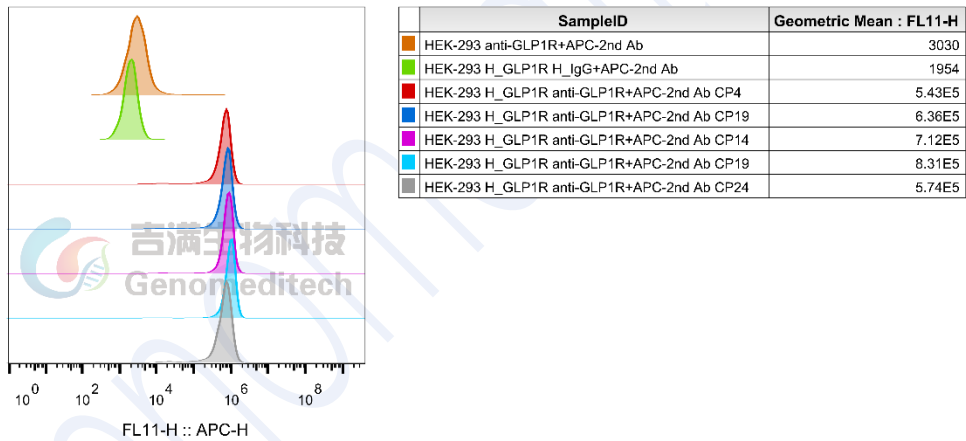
吉满生物科技
Genomeditech

$10^0$ $10^2$ $10^4$ $10^6$ $10^8$

FL11-H :: APC-H

| | SampleID | Geometric Mean : FL11-H |
|---|---|---|
| | HEK-293 anti-GLP1R+APC-2nd Ab | 3030 |
| | HEK-293 H_GLP1R H_IgG+APC-2nd Ab | 1954 |
| | HEK-293 H_GLP1R anti-GLP1R+APC-2nd Ab CP4 | 5.43E5 |
| | HEK-293 H_GLP1R anti-GLP1R+APC-2nd Ab CP19 | 6.36E5 |
| | HEK-293 H_GLP1R anti-GLP1R+APC-2nd Ab CP14 | 7.12E5 |
| | HEK-293 H_GLP1R anti-GLP1R+APC-2nd Ab CP19 | 8.31E5 |
| | HEK-293 H_GLP1R anti-GLP1R+APC-2nd Ab CP24 | 5.74E5 |